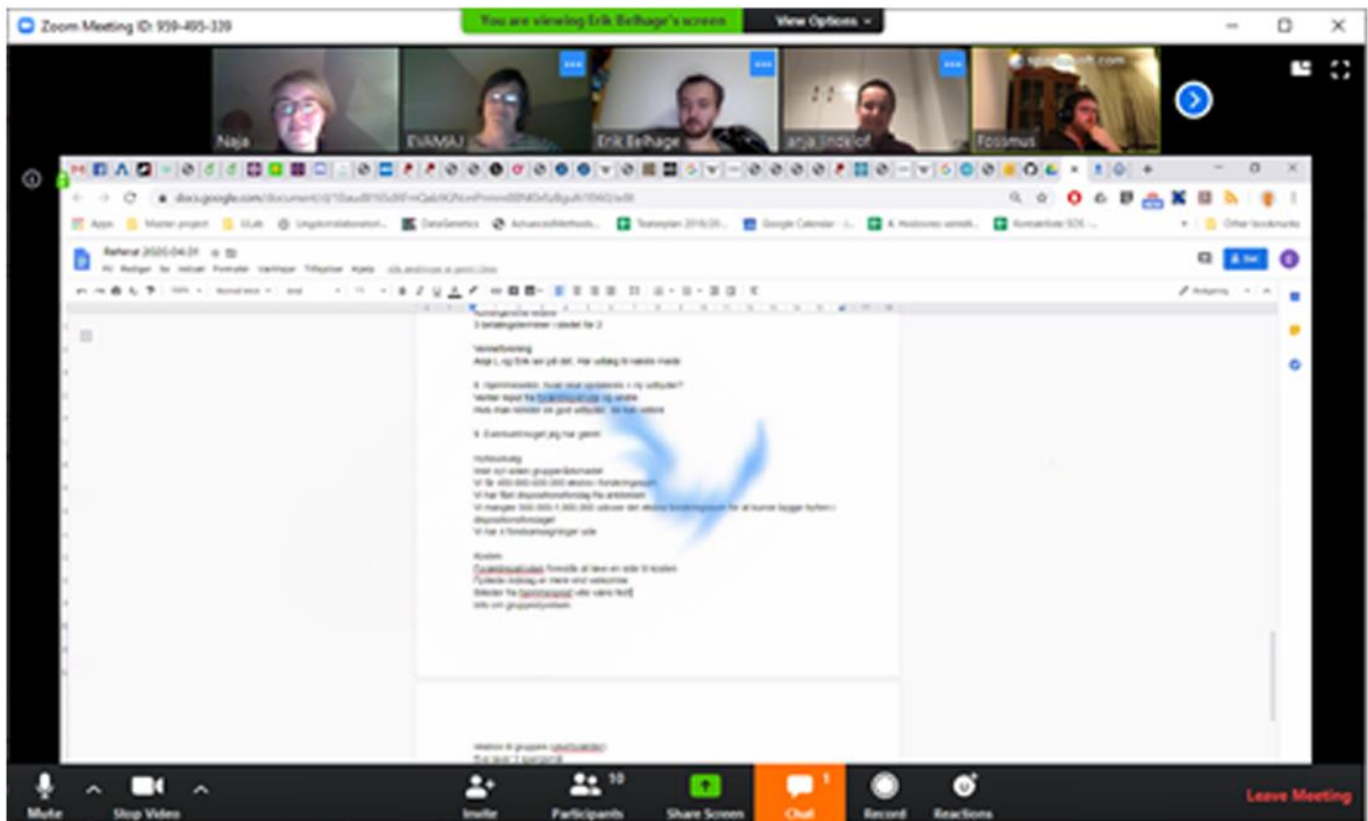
Zoom Meeting ID: 959-495-339

You are viewing Erik Belhage's screen

View Options

Naja

EVAMAJ

Erik Belhage

anja lindelof

Fossmus

docs.google.com

Apps

Master projekt

DataGenetics

Google Calendar

Other bookmarks

Referat 2020.04.01

3 betalingsterminer i stedet for 2

Vennelforening

Anja L og Erik ser på det. Har udbag til næste møde

6. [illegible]

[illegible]

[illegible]

8. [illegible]

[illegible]

Vi har fået dispositionsforslag fra arkitekten

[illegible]

dispositionsforslaget

Vi har 4 fondsansøgninger ude

Kosten

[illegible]

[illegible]

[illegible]

Info om gruppestrukturen

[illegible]

Mute

Stop Video

Invite

Participants 10

Share Screen

Chat 1

Record

Reactions

Leave Meeting